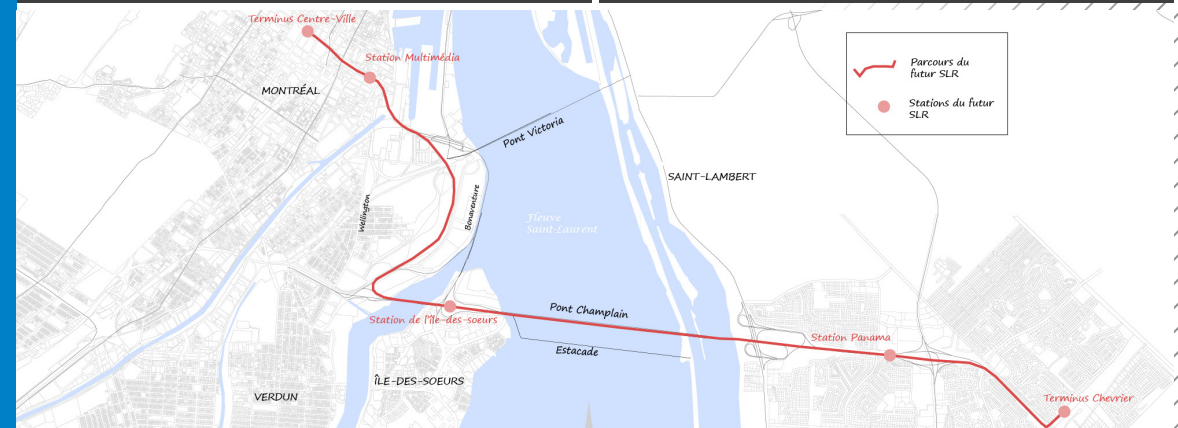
Terminus Centre-Ville
Station Multimédia
MONTRÉAL
Parcours du futur SLR
Stations du futur SLR
Pont Victoria
SAINT-LAMBERT
Bonaventure
Wellington
Fleuve Saint-Laurent
Pont Champlain
Station de l'Île-des-soeurs
Station Panama
Estacade
ÎLE-DES-SOEURS
VERDUN
Terminus Chevrier